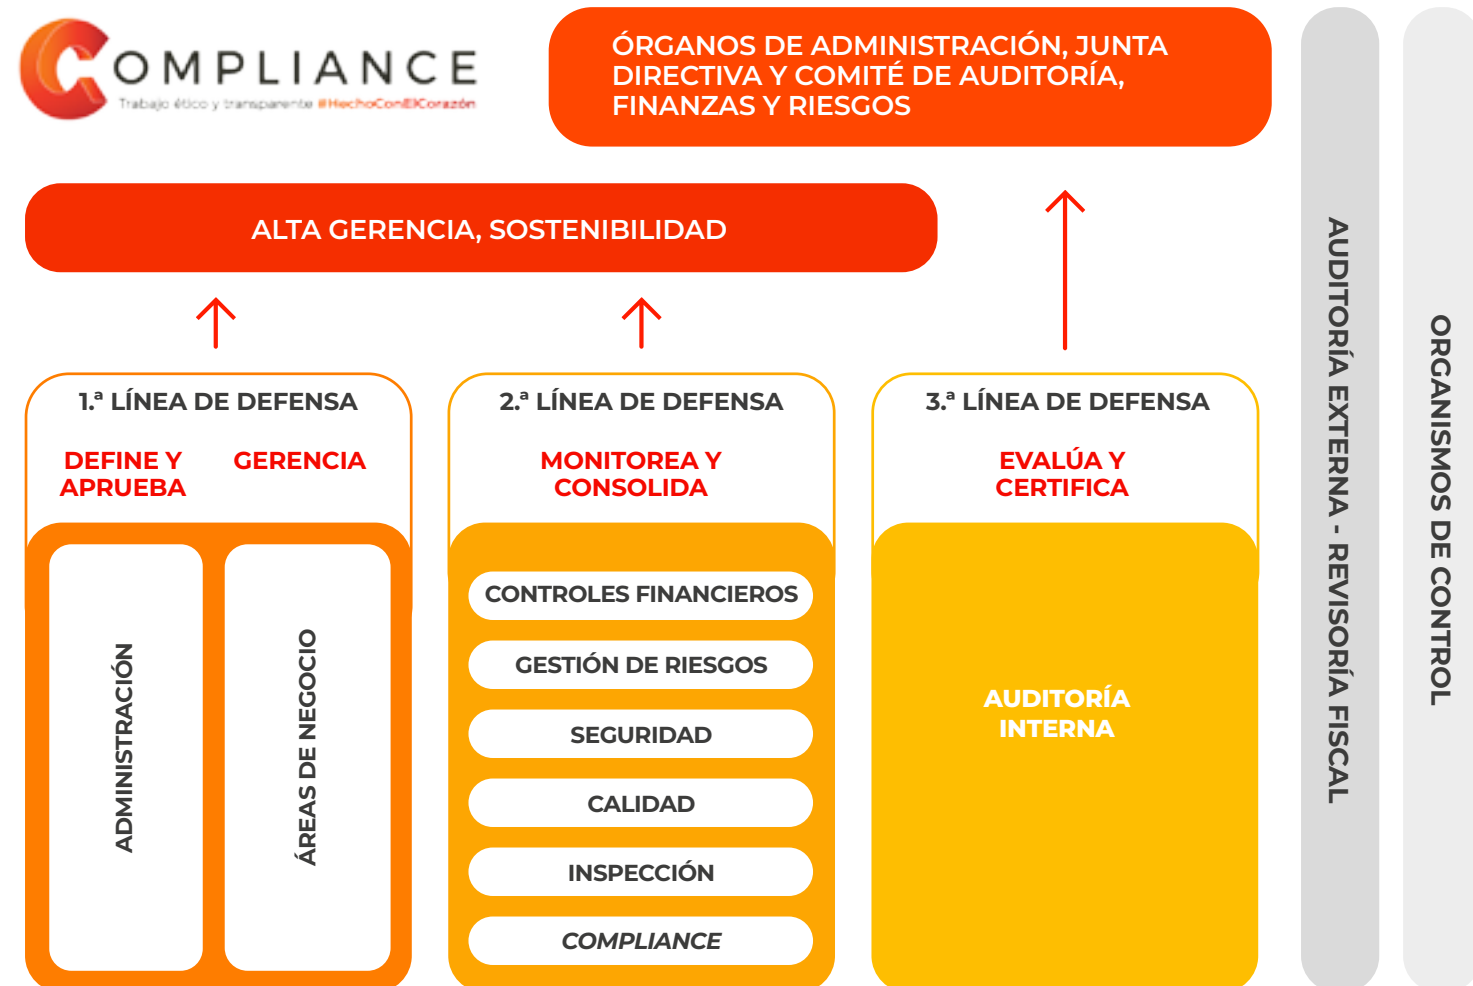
COMPLIANCE
Trabajo ético y transparente #HechoConElCorazón

ÓRGANOS DE ADMINISTRACIÓN, JUNTA DIRECTIVA Y COMITÉ DE AUDITORÍA, FINANZAS Y RIESGOS

ALTA GERENCIA, SOSTENIBILIDAD

1.ª LÍNEA DE DEFENSA
DEFINE Y APRUEBA
GERENCIA
ADMINISTRACIÓN
ÁREAS DE NEGOCIO

2.ª LÍNEA DE DEFENSA
MONITOREA Y CONSOLIDA
CONTROLES FINANCIEROS
GESTIÓN DE RIESGOS
SEGURIDAD
CALIDAD
INSPECCIÓN
COMPLIANCE

3.ª LÍNEA DE DEFENSA
EVALÚA Y CERTIFICA
AUDITORÍA INTERNA

AUDITORÍA EXTERNA - REVISORÍA FISCAL

ORGANISMOS DE CONTROL